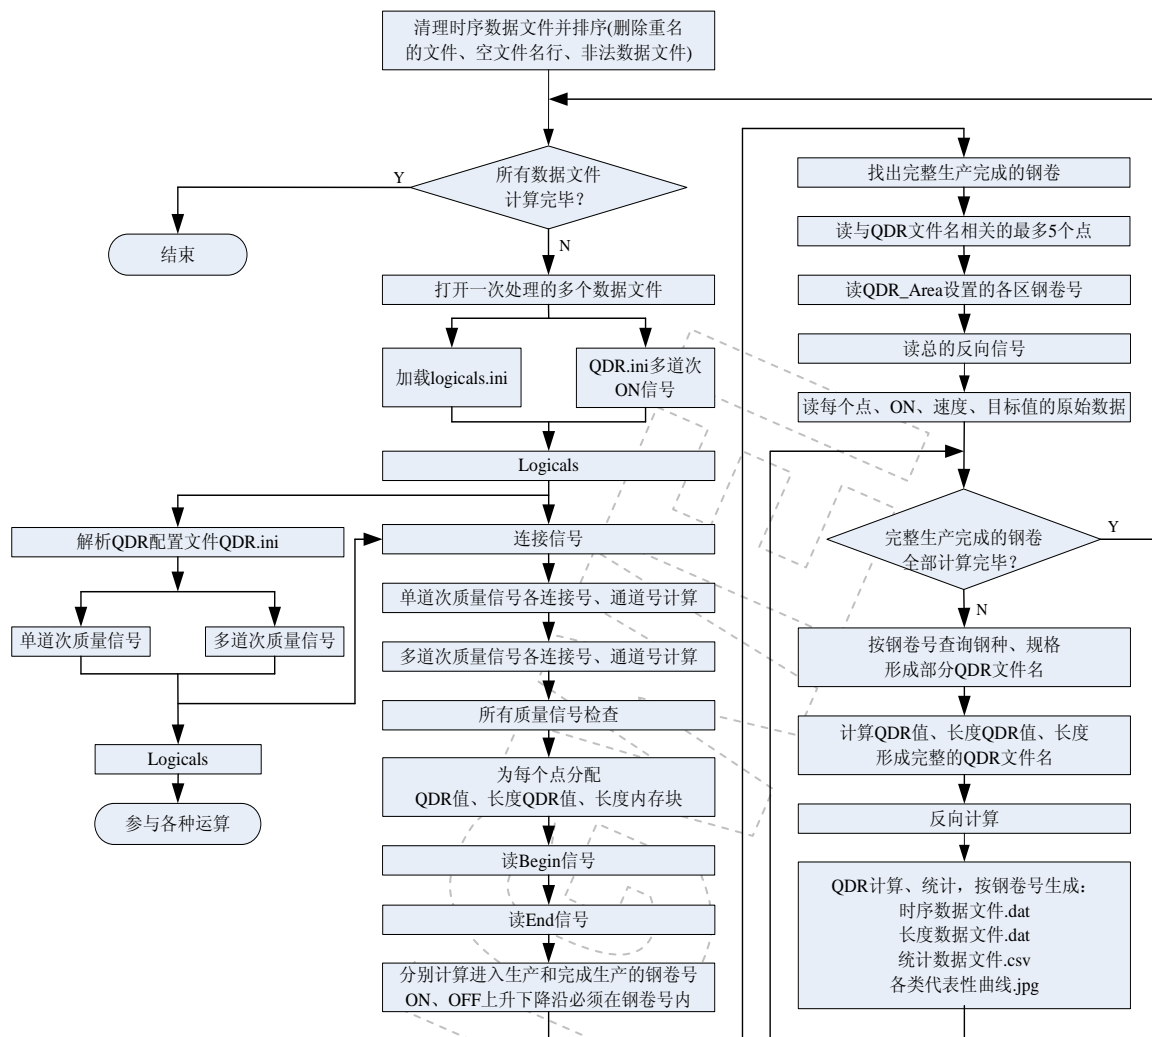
清理时序数据文件并排序(删除重名的文件、空文件名行、非法数据文件)

所有数据文件计算完毕?

Y

结束

N

打开一次处理的多个数据文件

加载logicals.ini

QDR.ini多道次ON信号

Logicals

解析QDR配置文件QDR.ini

单道次质量信号

多道次质量信号

Logicals

参与各种运算

连接信号

单道次质量信号各连接号、通道号计算

多道次质量信号各连接号、通道号计算

所有质量信号检查

为每个点分配QDR值、长度QDR值、长度内存块

读Begin信号

读End信号

分别计算进入生产和完成生产的钢卷号ON、OFF上升下降沿必须在钢卷号内

找出完整生产完成的钢卷

读与QDR文件名相关的最多5个点

读QDR_Area设置的各区钢卷号

读总的反向信号

读每个点、ON、速度、目标值的原始数据

完整生产完成的钢卷全部计算完毕?

Y

N

按钢卷号查询钢种、规格形成部分QDR文件名

计算QDR值、长度QDR值、长度形成完整的QDR文件名

反向计算

QDR计算、统计，按钢卷号生成:
时序数据文件.dat
长度数据文件.dat
统计数据文件.csv
各类代表性曲线.jpg